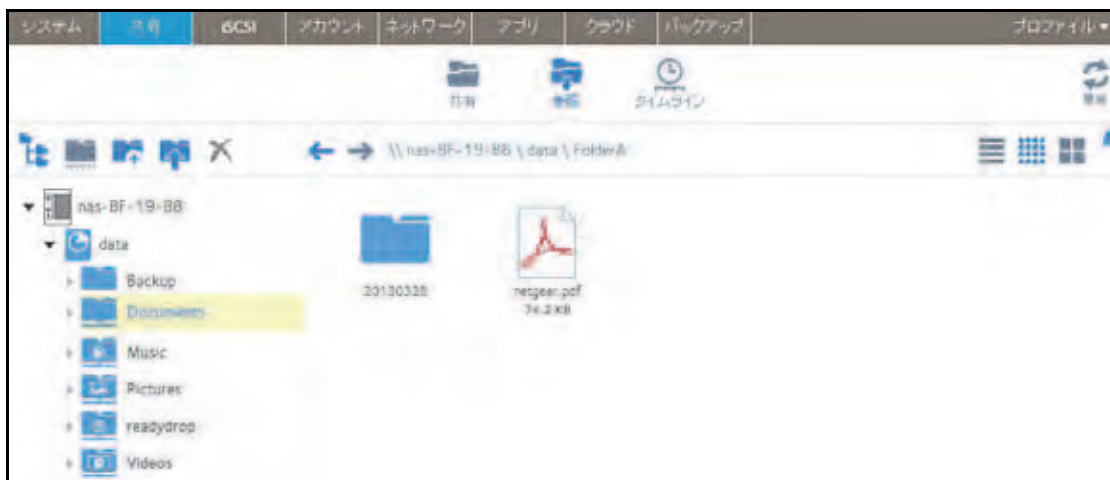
システム 共有 iSCSI アカウント ネットワーク アプリ クラウド バックアップ プロファイル ▾

共有 参照 タイムライン 更新

← → \\nas-BF-19-BB \ data \ FolderA

nas-BF-19-BB
data
Backup
Documents
Music
Pictures
readydrop
Videos

20130328

netgear.pdf
74.2 KB